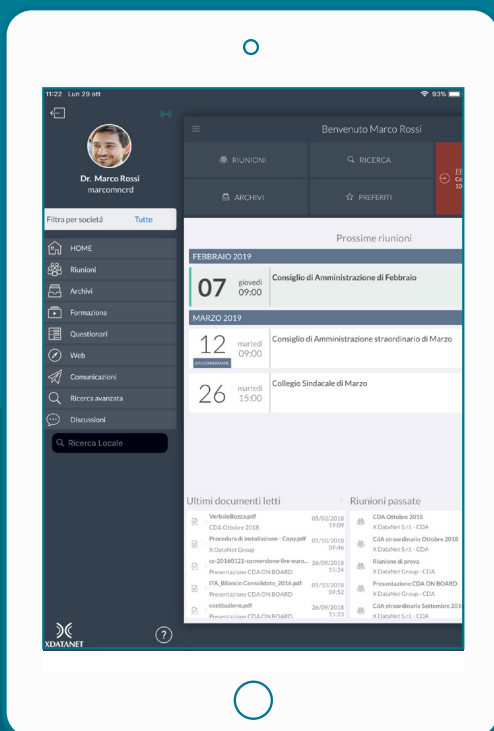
11:22 Lun 29 ott
93%

Dr. Marco Rossi
marcomncrd

Filtra per società Tutte

HOME
Riunioni
Archivi
Formazione
Questionari
Web
Comunicazioni
Ricerca avanzata
Discussioni

Ricerca Locale

XDATANET

?

Benvenuto Marco Rossi

RIUNIONI
RICERCA
ARCHIVI
PREFERITI

Prossime riunioni

FEBBRAIO 2019
07 giovedì 09:00 Consiglio di Amministrazione di Febbraio

MARZO 2019
12 martedì 09:00 Consiglio di Amministrazione straordinario di Marzo
26 martedì 15:00 Collegio Sindacale di Marzo

Ultimi documenti letti
VerboleBozza.pdf CDA Ottobre 2018 05/03/2018 19:09
Procedura di installazione - Copy.pdf X DataNet Group 01/10/2018 09:46
cs-20160121-conversione-lire-euro... Presentazione CDA ON BOARD 26/09/2018 11:24
ITA_Bilancio Consolidato_2016.pdf Presentazione CDA ON BOARD 01/10/2018 09:52
costituzione.pdf Presentazione CDA ON BOARD 26/09/2018 11:23

Riunioni passate
CDA Ottobre 2018 X DataNet S.r.l. - CDA
CdA straordinario Ottobre 2018 X DataNet S.r.l. - CDA
Riunione di prova X DataNet Group - CDA
Presentazione CDA ON BOARD X DataNet Group - CDA
CdA straordinario Settembre 2018 X DataNet S.r.l. - CDA